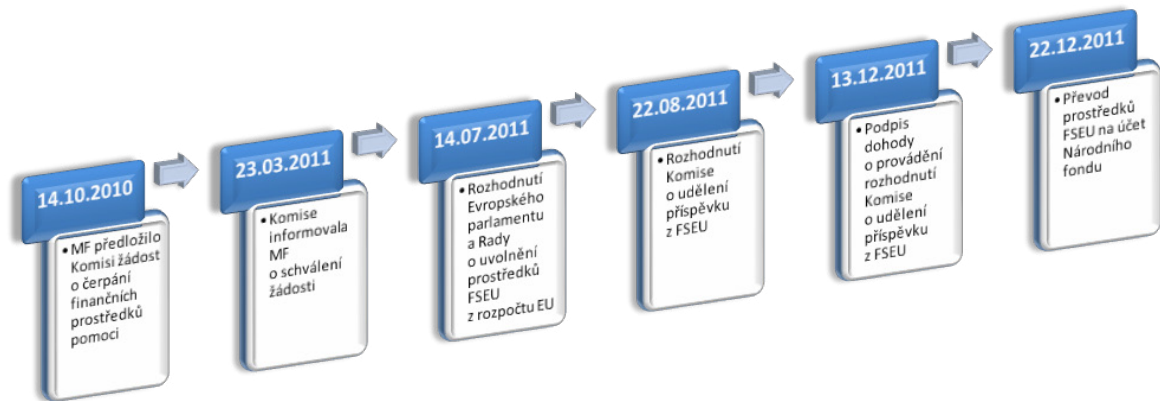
14.10.2010

• MF předložilo Komisi žádost o čerpání finančních prostředků pomoci

23.03.2011

• Komise informovala MF o schválení žádosti

14.07.2011

• Rozhodnutí Evropského parlamentu a Rady o uvolnění prostředků FSEU z rozpočtu EU

22.08.2011

• Rozhodnutí Komise o udělení příspěvku z FSEU

13.12.2011

• Podpis dohody o provádění rozhodnutí Komise o udělení příspěvku z FSEU

22.12.2011

• Převod prostředků FSEU na účet Národního fondu